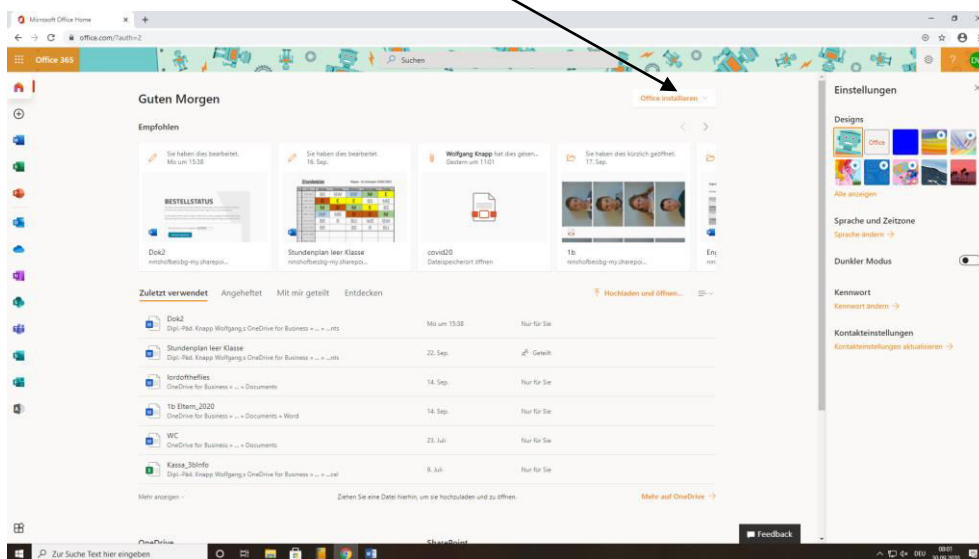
Microsoft Office Home
office.com/?auth=2
Office 365
Suchen
Guten Morgen
Office installieren
Empfohlen
Sie haben dies bearbeitet. Mi um 15:38
BESTELLSTATUS
Dok2
nmshofbesbg-my.sharepoi...
Sie haben dies bearbeitet. 16. Sep.
Stundenplan leer Klasse
nmshofbesbg-my.sharepoi...
Wolfgang Knapp hat dies geteilt. Gestern um 11:01
covid20
Dateispeicherort öffnen
Sie haben dies kürzlich geöffnet. 17. Sep.
1b
nmshofbesbg-my.sharepoi...
Zuletzt verwendet Angeheftet Mit mir geteilt Entdecken
Hochladen und öffnen...
Dok2
Dipl.-Päd. Knapp Wolfgang,s OneDrive for Business » ... » ...nts
Mi um 15:38
Nur für Sie
Stundenplan leer Klasse
Dipl.-Päd. Knapp Wolfgang,s OneDrive for Business » ... » ...nts
22. Sep.
Geteilt
lordoftheflies
OneDrive for Business » ... » Documents
14. Sep.
Nur für Sie
1b Eltern_2020
OneDrive for Business » ... » Documents » Word
14. Sep.
Nur für Sie
WC
OneDrive for Business » ... » Documents
23. Juli
Nur für Sie
Kassa_3bInfo
Dipl.-Päd. Knapp Wolfgang,s OneDrive for Business » ... » ...cel
9. Juli
Nur für Sie
Mehr anzeigen
Ziehen Sie eine Datei hierhin, um sie hochzuladen und zu öffnen.
Mehr auf OneDrive →
OneDrive
SharePoint
Feedback
Einstellungen
Designs
Office
Alle anzeigen
Sprache und Zeitzone
Sprache ändern →
Dunkler Modus
Kennwort
Kennwort ändern →
Kontakteinstellungen
Kontakteinstellungen aktualisieren →
Zur Suche Text hier eingeben
DEU